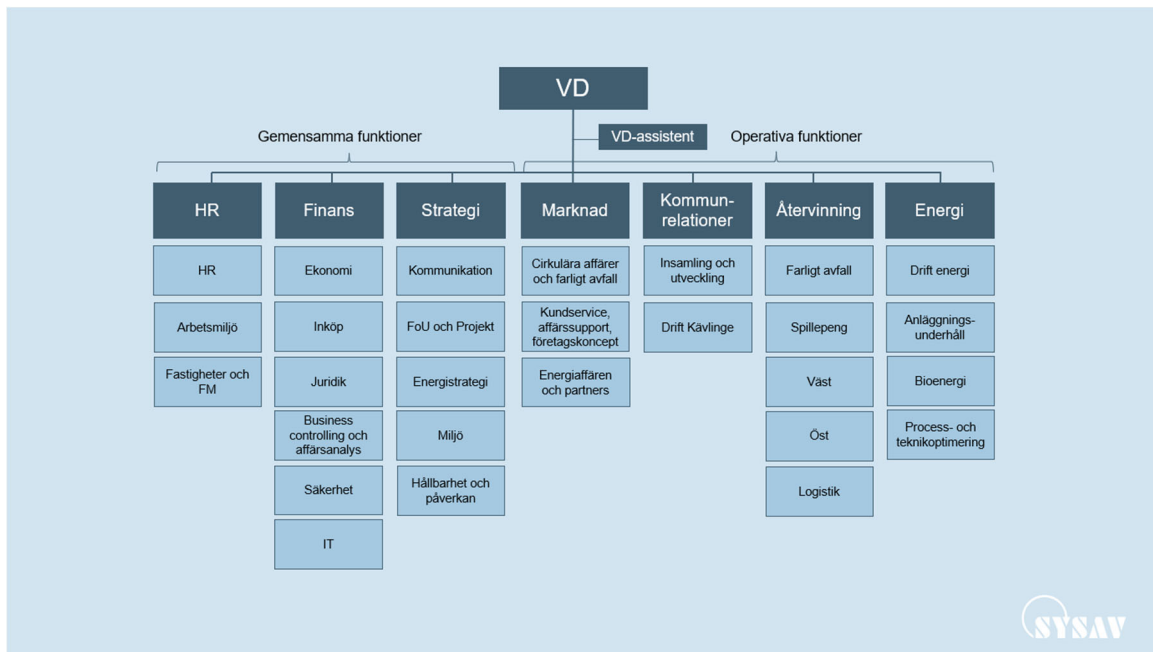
VD

VD-assistent

Gemensamma funktioner

Operativa funktioner

HR
HR
Arbetsmiljö
Fastigheter och FM

Finans
Ekonomi
Inköp
Juridik
Business controlling och affärsanalys
Säkerhet
IT

Strategi
Kommunikation
FoU och Projekt
Energistrategi
Miljö
Hållbarhet och påverkan

Marknad
Cirkulära affärer och farligt avfall
Kundservice, affärssupport, företagskoncept
Energiaffären och partners

Kommunrelationer
Insamling och utveckling
Drift Kävlinge

Återvinning
Farligt avfall
Spillepeng
Väst
Öst
Logistik

Energi
Drift energi
Anläggningsunderhåll
Bioenergi
Process- och teknikoptimering

SYSAV